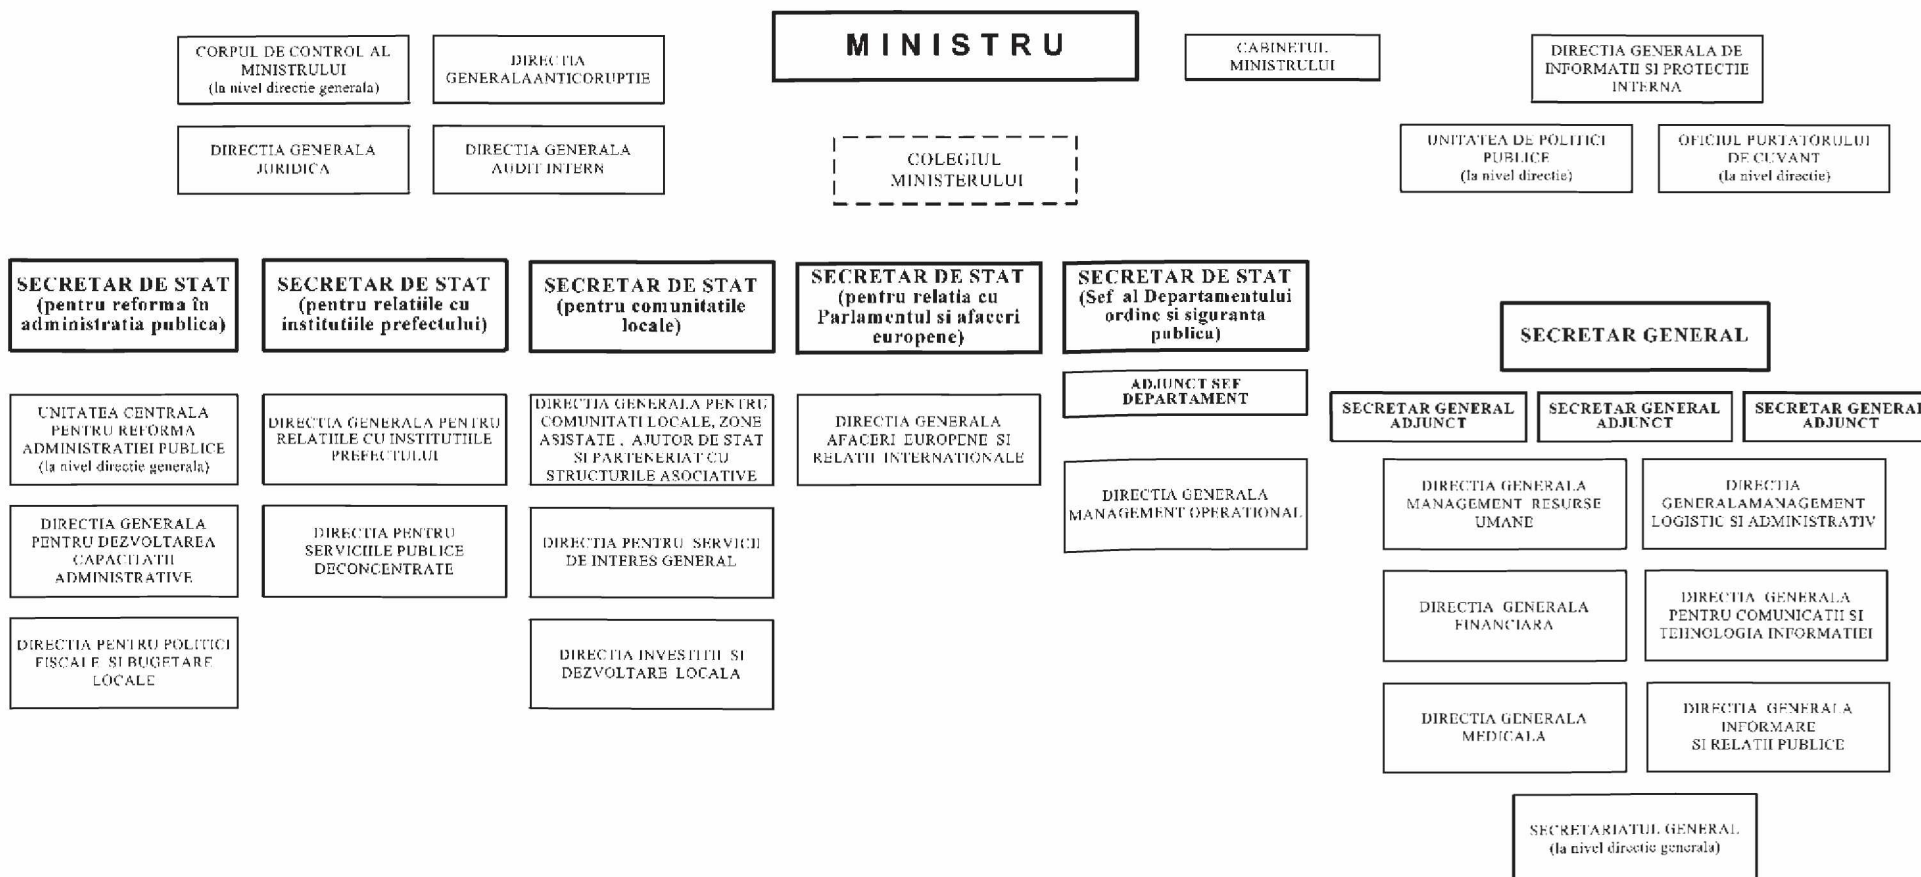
MINISTRU

CORPUL DE CONTROL AL MINISTRULUI (la nivel directie generala)

DIRECTIA GENERALAANTICORUPTIE

CABINETUL MINISTRULUI

DIRECTIA GENERALA DE INFORMATII SI PROTECTIE INTERNA

DIRECTIA GENERALA JURIDICA

DIRECTIA GENERALA AUDIT INTERN

COLEGIUL MINISTERULUI

UNITATEA DE POLITICI PUBLICE (la nivel directie)

OFICIUL PURTATORULUI DE CUVANT (la nivel directie)

SECRETAR DE STAT (pentru reforma în administratia publica)

SECRETAR DE STAT (pentru relatiile cu institutiile prefectului)

SECRETAR DE STAT (pentru comunitatile locale)

SECRETAR DE STAT (pentru relatia cu Parlamentul si afaceri europene)

SECRETAR DE STAT (Sef al Departamentului ordine si siguranta publica)

SECRETAR GENERAL

ADJUNCT SEF DEPARTAMENT

SECRETAR GENERAL ADJUNCT

SECRETAR GENERAL ADJUNCT

SECRETAR GENERAL ADJUNCT

UNITATEA CENTRALA PENTRU REFORMA ADMINISTRATIEI PUBLICE (la nivel directie generala)

DIRECTIA GENERALA PENTRU RELATIILE CU INSTITUTIILE PREFECTULUI

DIRECTIA GENERALA PENTRU COMUNITATI LOCALE, ZONE ASISTATE , AJUTOR DE STAT SI PARTENERIAT CU STRUCTURILE ASOCIATIVE

DIRECTIA GENERALA AFACERI EUROPENE SI RELATII INTERNATIONALE

DIRECTIA GENERALA MANAGEMENT OPERATIONAL

DIRECTIA GENERALA MANAGEMENT RESURSE UMANE

DIRECTIA GENERALAMANAGEMENT LOGISTIC SI ADMINISTRATIV

DIRECTIA GENERALA PENTRU DEZVOLTAREA CAPACITATII ADMINISTRATIVE

DIRECTIA PENTRU SERVICIILE PUBLICE DECONCENTRATE

DIRECTIA PENTRU SERVICII DE INTERES GENERAL

DIRECTIA GENERALA FINANCIARA

DIRECTIA GENERALA PENTRU COMUNICATII SI TEHNOLOGIA INFORMATIEI

DIRECTIA PENTRU POLITICI FISCALE SI BUGETARE LOCALE

DIRECTIA INVESTITII SI DEZVOLTARE LOCALA

DIRECTIA GENERALA MEDICALA

DIRECTIA GENERALA INFORMARE SI RELATII PUBLICE

SECRETARIATUL GENERAL (la nivel directie generala)